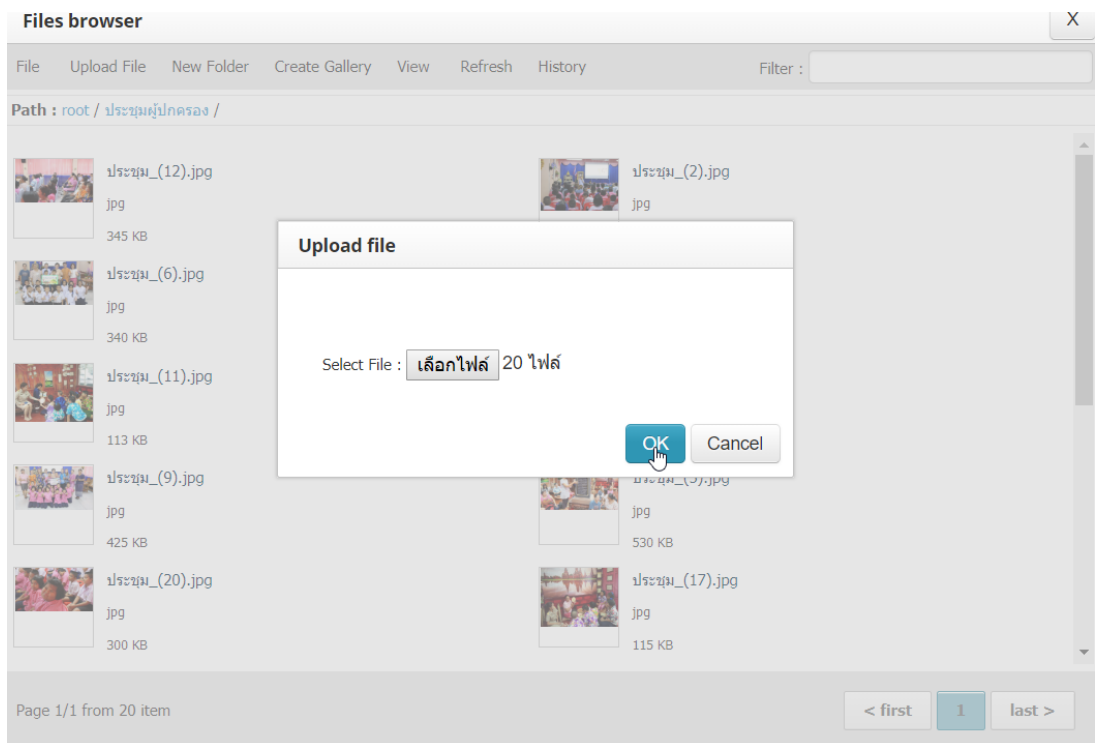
Files browser

X

File Upload File New Folder Create Gallery View Refresh History

Filter :

Path : root / ประชุมผู้ปกครอง /

ประชุม_(12).jpg
jpg
345 KB

ประชุม_(2).jpg
jpg

ประชุม_(6).jpg
jpg
340 KB

ประชุม_(11).jpg
jpg
113 KB

ประชุม_(9).jpg
jpg
425 KB

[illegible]
jpg
530 KB

ประชุม_(20).jpg
jpg
300 KB

ประชุม_(17).jpg
jpg
115 KB

Upload file

Select File : เลือกไฟล์ 20 ไฟล์

OK Cancel

Page 1/1 from 20 item

< first 1 last >